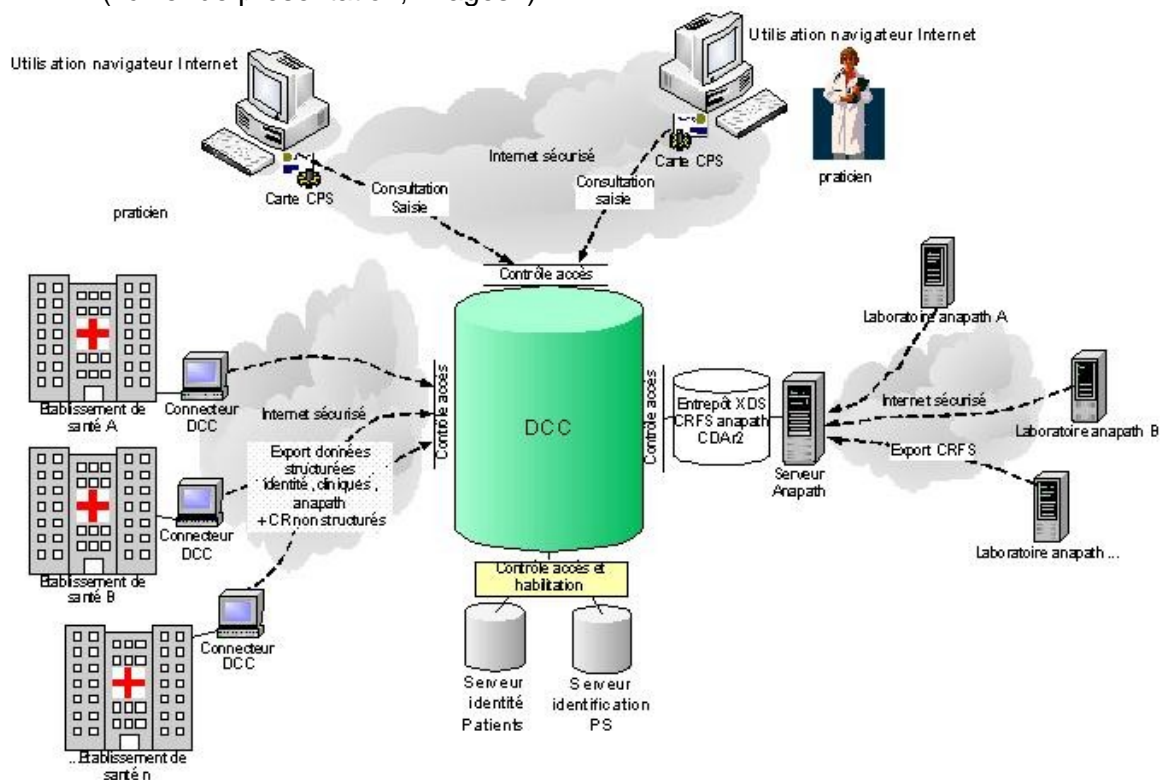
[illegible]

Utilis ation navigateur Internet

Utilis ation navigateur Internet

Internet sécurisé

Carte CPS

Carte CPS

Consultation Saisie

Consultation saisie

praticien

praticien

Contrôle accès

Laboratoire anapath A

Etablissement de santé A

Connecteur DCC

Contrôle accès

DCC

Contrôle accès

Entrepôt XDS CRFS anapath CDAr2

Internet sécurisé

Internet sécurisé

Laboratoire anapath B

Export données structurées identité, cliniques, anapath +CR non structurés

Serveur Anapath

Export CRFS

Etablissement de santé B

Connecteur DCC

Laboratoire anapath ...

Contrôle accès et habilitation

Connecteur DCC

Serveur identité Patients

Serveur identification PS

...Etablissement de santé n